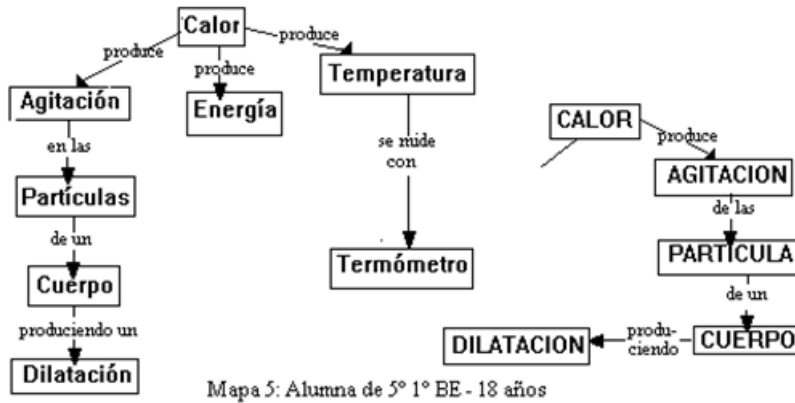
Calor
produce
produce
produce
Agitación
Energía
Temperatura
en las
se mide con
Partículas
de un
Cuerpo
Termómetro
produciendo un
Dilatación

CALOR
produce
AGITACION
de las
PARTICULA
de un
DILATACION
produciendo
CUERPO

Mapa 5: Alumna de 5° 1° BE - 18 años